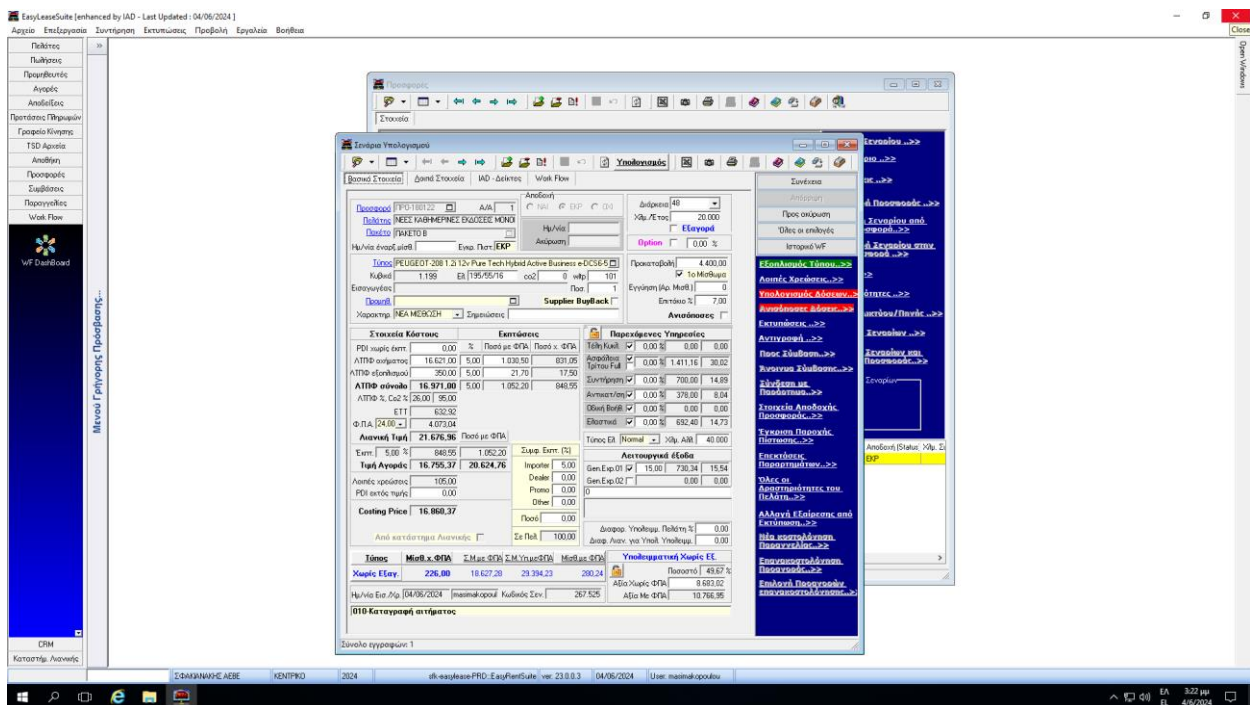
EasyLeaseSuite [enhanced by IAD - Last Updated : 04/06/2024 ]
Αρχείο Επεξεργασία Συντήρηση Εκτυπώσεις Προβολή Εργαλεία Βοήθεια

Πελάτες
Πωλήσεις
Προμηθευτές
Αγορές
Αποδείξεις
Προτάσεις Πληρωμών
Γραφείο Κίνησης
TSD Αρχεία
Αποθήκη
Προσφορές
Συμβάσεις
Παραγγελίες
Work Flow
WF DashBoard
Μενού Γρήγορης Πρόσβασης
CRM
Καταστήμ. Λιανικής

Προσφορές
Στοιχεία

Σενάρια Υπολογισμού
Υπολογισμός
Βασικά Στοιχεία | Λοιπά Στοιχεία | IAD - Δείκτες | Work Flow

Προσφορά ΠΡΟ-180122 Α/Α 1
Πελάτης ΝΕΕΣ ΚΑΘΗΜΕΡΙΝΕΣ ΕΚΔΟΣΕΙΣ ΜΟΝΟΙ
Πακέτο ΠΑΚΕΤΟ Β
Ημ/νία έναρξ.μισθ. Εγκρ. Πιστ. EKP
Αποδοχή ΝΑΙ EKP ΟΧΙ
Ημ/νία
Ακύρωση
Διάρκεια 48
Χλμ./Έτος 20.000
Εξαγορά
Option 0,00 %

Τύπος PEUGEOT-208 1.2i 12v Pure Tech Hybrid Active Business e-DCS6-5
Κυβικά 1.199 Ελ. 195/55/16 co2 0 wltp 101
Εισαγωγέας Ποσ. 1
Προμηθ.
Supplier BuyBack
Χαρακτηρ. ΝΕΑ ΜΙΣΘΩΣΗ Σημειώσεις
Προκαταβολή 4.400,00
1ο Μίσθωμα
Εγγύηση (Αρ. Μισθ.) 0
Επιτόκιο % 7,00
Ανισόποσες

Στοιχεία Κόστους | Εκπτώσεις
% Ποσό με ΦΠΑ Ποσό χ. ΦΠΑ
PDI χωρίς έκπτ. 0,00
ΛΤΠΦ αυτ/ματος 16.621,00 5,00 1.030,50 831,05
ΛΤΠΦ εξοπλισμού 350,00 5,00 21,70 17,50
ΛΤΠΦ σύνολο 16.971,00 5,00 1.052,20 848,55
ΛΤΠΦ %, Co2 % 26,00 95,00
ΕΤΤ 632,92
Φ.Π.Α. 24,00 4.073,04
Λιανική Τιμή 21.676,96 Ποσό με ΦΠΑ
Έκπτ. 5,00 % 848,55 1.052,20
Τιμή Αγοράς 16.755,37 20.624,76
Λοιπές χρεώσεις 105,00
PDI εκτός τιμής 0,00
Costing Price 16.860,37
Συμφ. Εκπτ. (%)
Importer 5,00
Dealer 0,00
Promo 0,00
Other 0,00
Ποσό 0,00
Σε Πελ. 100,00
Από κατάστημα Λιανικής

Παρεχόμενες Υπηρεσίες
Τέλη Κυκλ. 0,00 % 0,00 0,00
Ασφάλεια Τρίτου Full 0,00 % 1.411,16 30,02
Συντήρηση 0,00 % 700,00 14,89
Αντικατ/ση 0,00 % 378,00 8,04
Οδική Βοήθ. 0,00 % 0,00 0,00
Ελαστικά 0,00 % 692,40 14,73
Τύπος Ελ. Normal Χλμ. Αλλ. 40.000
Λειτουργικά έξοδα
Gen.Exp.01 15,00 730,34 15,54
Gen.Exp.02 0,00 0,00
0
Διαφορ. Υπολειμμ. Πελάτη % 0,00
Διαφ. Λιαν. για Υπολ. Υπολειμμ. 0,00

Τύπος | Μισθ.χ.ΦΠΑ | Σ.Μ.χ.ΦΠΑ | Σ.Μ.Υπ.χ.ΦΠΑ | Μισθ.με ΦΠΑ
Χωρίς Εξαγ. | 226,00 | 18.627,28 | 29.394,23 | 280,24
Υπολειμματική Χωρίς ΕΕ
Ποσοστό 49,67 %
Αξία Χωρίς ΦΠΑ 8.683,82
Αξία Με ΦΠΑ 10.766,95
Ημ/νία Εισ./Κρ. 04/06/2024 masimakopoul Κωδικός Σεν. 267.525
010-Καταγραφή αιτήματος
Σύνολο εγγραφών: 1

Συνέχεια
Απόρριψη
Προς ακύρωση
Όλες οι επιλογές
Ιστορικό WF
Εξοπλισμός Τύπου..>>
Λοιπές Χρεώσεις..>>
Υπολογισμός Δόσεων..>>
Ανισόποσες Δόσεις..>>
Εκτυπώσεις ..>>
Αντιγραφή ..>>
Προς Σύμβαση..>>
Άνοιγμα Σύμβασης..>>
Σύνδεση με Παράρτημα..>>
Στοιχεία Αποδοχής Προσφοράς..>>
Έγκριση Παροχής Πίστωσης..>>
Επεκτάσεις Παραρτημάτων..>>
Όλες οι Δραστηριότητες του Πελάτη..>>
Αλλαγή Εξαίρεσης από Εκτύπωση..>>
Νέα κοστολόγηση Παραγγελίας..>>
Επανακοστολόγηση Παραγγελίας..>>
Επιλογή Παραγγελίας επανακοστολόγησης..>>

Σεναρίου..>>
ριο..>>
ας..>>
ό Ποσοστού ..>>
ί Σεναρίου από οσφορά..>>
ή Σεναρίου στην γοσού ..>>
ότητες ..>>
ικτύου/Πιν/ας ..>>
Σεναρίων ..>>
Σεναρίων και Ποσοστού..>>
Σενάρια
Αποδοχή Status Χλμ. Σ
EKP

ΣΦΑΚΙΑΝΑΚΗΣ ΑΕΒΕ | ΚΕΝΤΡΙΚΟ | 2024 | sfk-easylease-PRD::EasyRentSuite ver. 23.0.0.3 | 04/06/2024 | User: masimakopoulou
Close
Open Windows
ΕΛ EL 3:22 μμ 4/6/2024